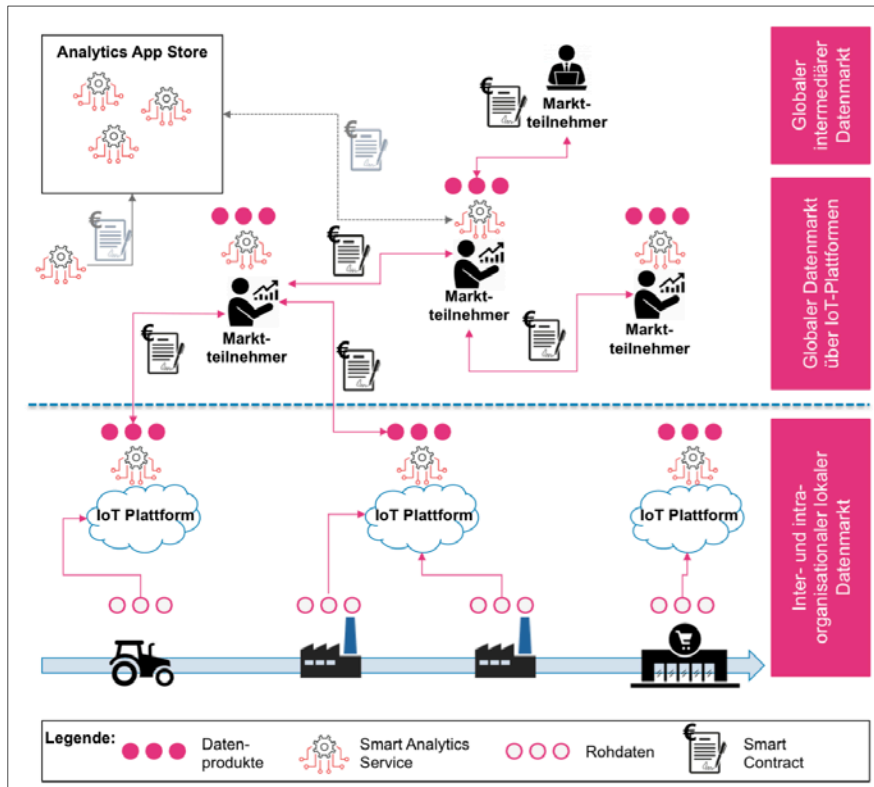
Analytics App Store

Markt-
teilnehmer

Markt-
teilnehmer

Markt-
teilnehmer

Markt-
teilnehmer

Globaler intermediärer Datenmarkt

Globaler Datenmarkt über IoT-Plattformen

IoT Plattform

IoT Plattform

IoT Plattform

Inter- und intra-organisationaler lokaler Datenmarkt

Legende: Daten-
produkte Smart Analytics Service Rohdaten Smart Contract